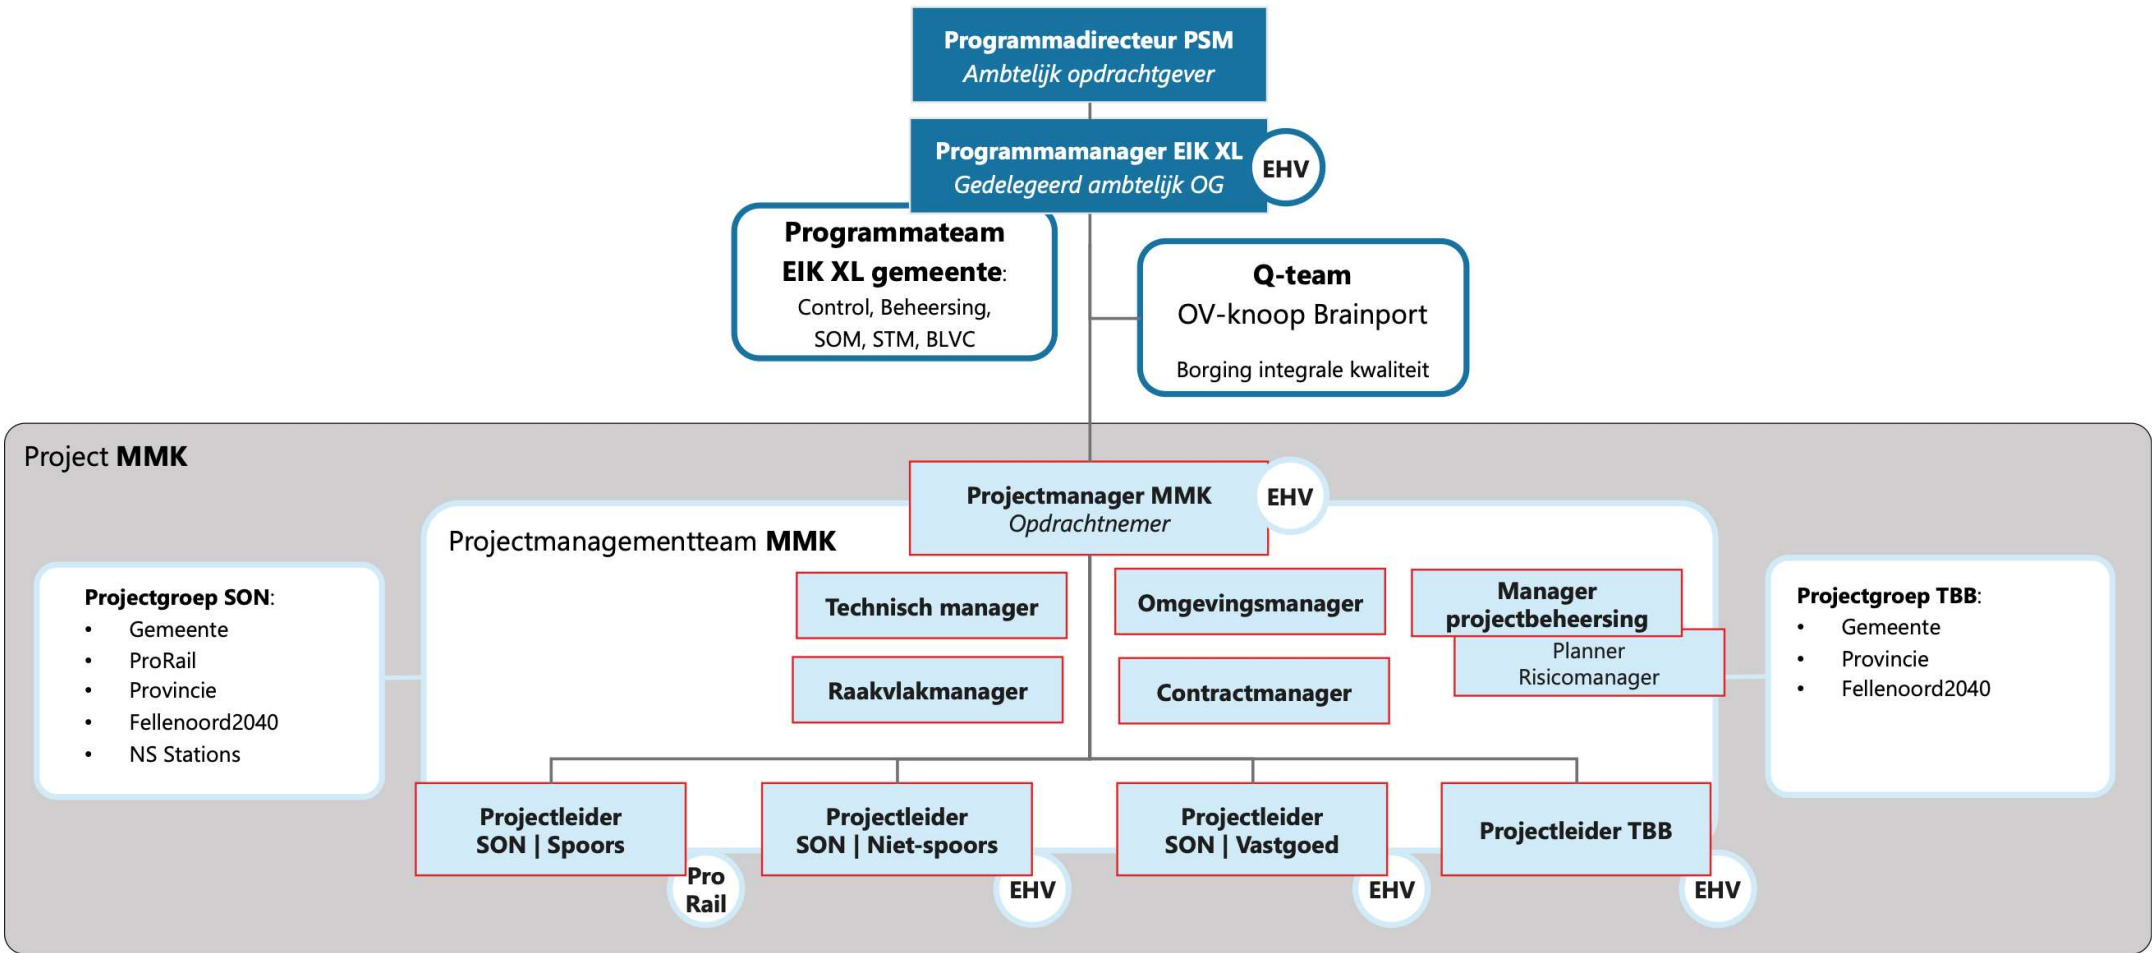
Programmadirecteur PSM
Ambtelijk opdrachtgever

Programmamanager EIK XL
Gedelegeerd ambtelijk OG
EHV

Programmateam
EIK XL gemeente:
Control, Beheersing,
SOM, STM, BLVC

Q-team
OV-knoop Brainport
Borging integrale kwaliteit

Project MMK

Projectmanager MMK
Opdrachtnemer
EHV

Projectmanagementteam MMK

Projectgroep SON:
• Gemeente
• ProRail
• Provincie
• Fellenoord2040
• NS Stations

Technisch manager

Omgevingsmanager

Manager
projectbeheersing
Planner
Risicomanager

Raakvlakmanager

Contractmanager

Projectgroep TBB:
• Gemeente
• Provincie
• Fellenoord2040

Projectleider
SON | Spoors
Pro
Rail

Projectleider
SON | Niet-spoors
EHV

Projectleider
SON | Vastgoed
EHV

Projectleider TBB
EHV